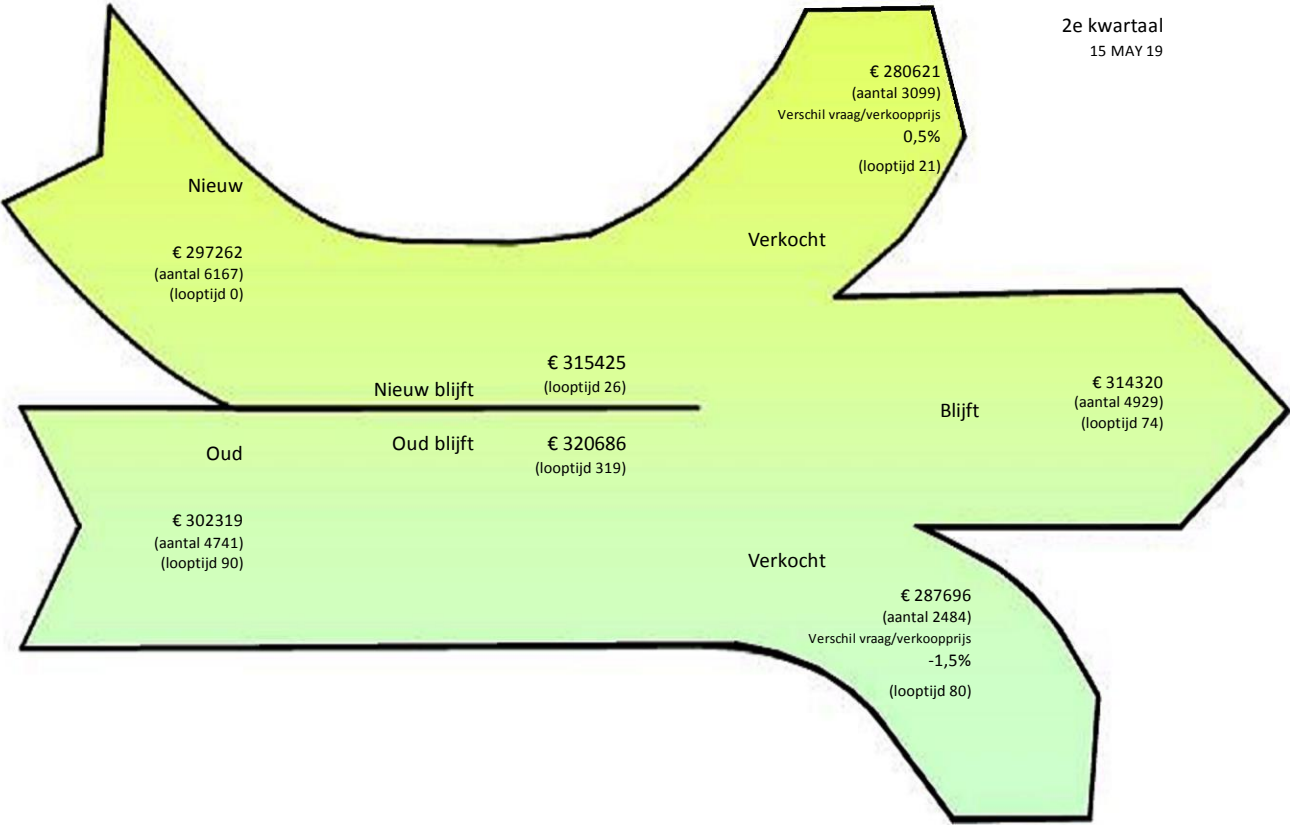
2e kwartaal
15 MAY 19

€ 280621
(aantal 3099)
Verschil vraag/verkoopprijs
0,5%
(looptijd 21)

Nieuw

€ 297262
(aantal 6167)
(looptijd 0)

Verkocht

€ 315425
(looptijd 26)

Nieuw blijft

€ 314320
(aantal 4929)
(looptijd 74)

Blijft

Oud

Oud blijft

€ 320686
(looptijd 319)

€ 302319
(aantal 4741)
(looptijd 90)

Verkocht

€ 287696
(aantal 2484)
Verschil vraag/verkoopprijs
-1,5%
(looptijd 80)